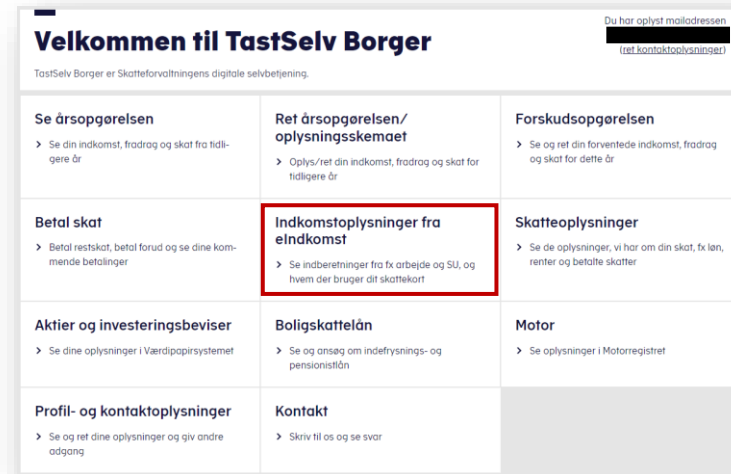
Velkommen til TastSelv Borger

TastSelv Borger er Skatteforvaltningens digitale selvbetjening.

Du har oplyst mailadressen
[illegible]
(ret kontaktoplysninger)

Se årsopgørelsen
> Se din indkomst, fradrag og skat fra tidligere år

Ret årsopgørelsen/ oplysningsskemaet
> Oplys/ret din indkomst, fradrag og skat for tidligere år

Forskudsopgørelsen
> Se og ret din forventede indkomst, fradrag og skat for dette år

Betal skat
> Betal restskat, betal forud og se dine kommende betalinger

Indkomstoplysninger fra eIndkomst
> Se indberetninger fra fx arbejde og SU, og hvem der bruger dit skattekort

Skatteoplysninger
> Se de oplysninger, vi har om din skat, fx løn, renter og betalte skatter

Aktier og investeringsbeviser
> Se dine oplysninger i Værdipapirsystemet

Boligskattelån
> Se og ansøg om indefrysnings- og pensionistlån

Motor
> Se oplysninger i Motorregistret

Profil- og kontaktoplysninger
> Se og ret dine oplysninger og giv andre adgang

Kontakt
> Skriv til os og se svar